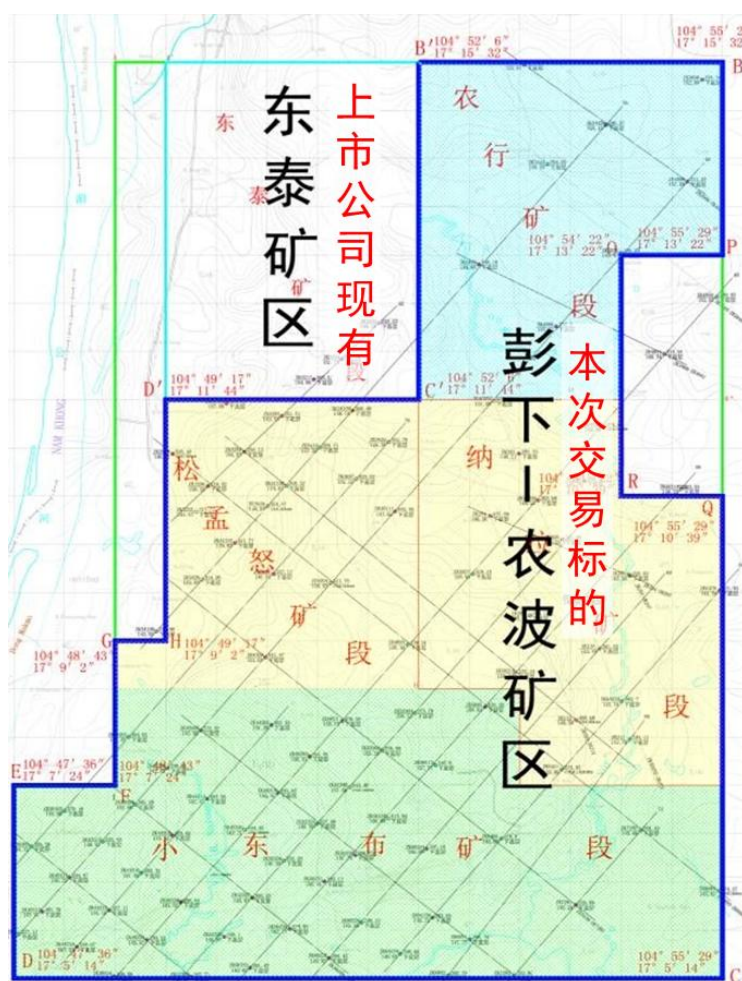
B′104° 52′ 6″
17° 15′ 32″

104° 55′
17° 15′ 32″

B

东泰矿区

上市公司现有

东

泰

矿

段

农

行

矿

段

104° 54′ 22″
17° 13′ 22″

104° 55′ 29″
17° 13′ 22″

O

P

D′ 104° 49′ 17″
17° 11′ 44″

C′ 17° 11′ 44″

彭下-农波矿区

本次交易标的

松

孟

怒

矿

段

纳

R

Q

104° 55′ 29″
17° 10′ 39″

G

H 104° 49′ 17″
17° 9′ 2″

104° 48′ 43″
17° 9′ 2″

段

E 104° 47′ 36″
17° 7′ 24″

104° 48′ 43″
17° 7′ 24″

F

小

东

布

矿

段

D 104° 47′ 36″
17° 5′ 14″

104° 55′ 29″
17° 5′ 14″

C

NAM KHONG